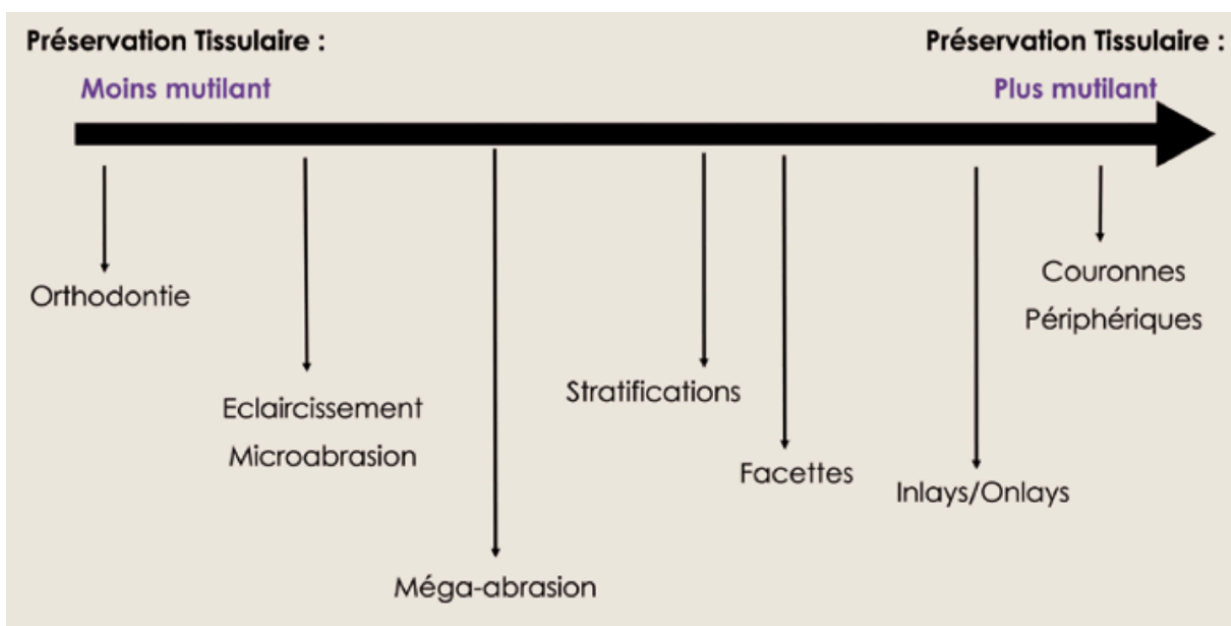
Préservation Tissulaire :
Moins mutilant

Préservation Tissulaire :
Plus mutilant

Orthodontie

Eclaircissement
Microabrasion

Méga-abrasion

Stratifications

Facettes

Inlays/Onlays

Couronnes
Périphériques